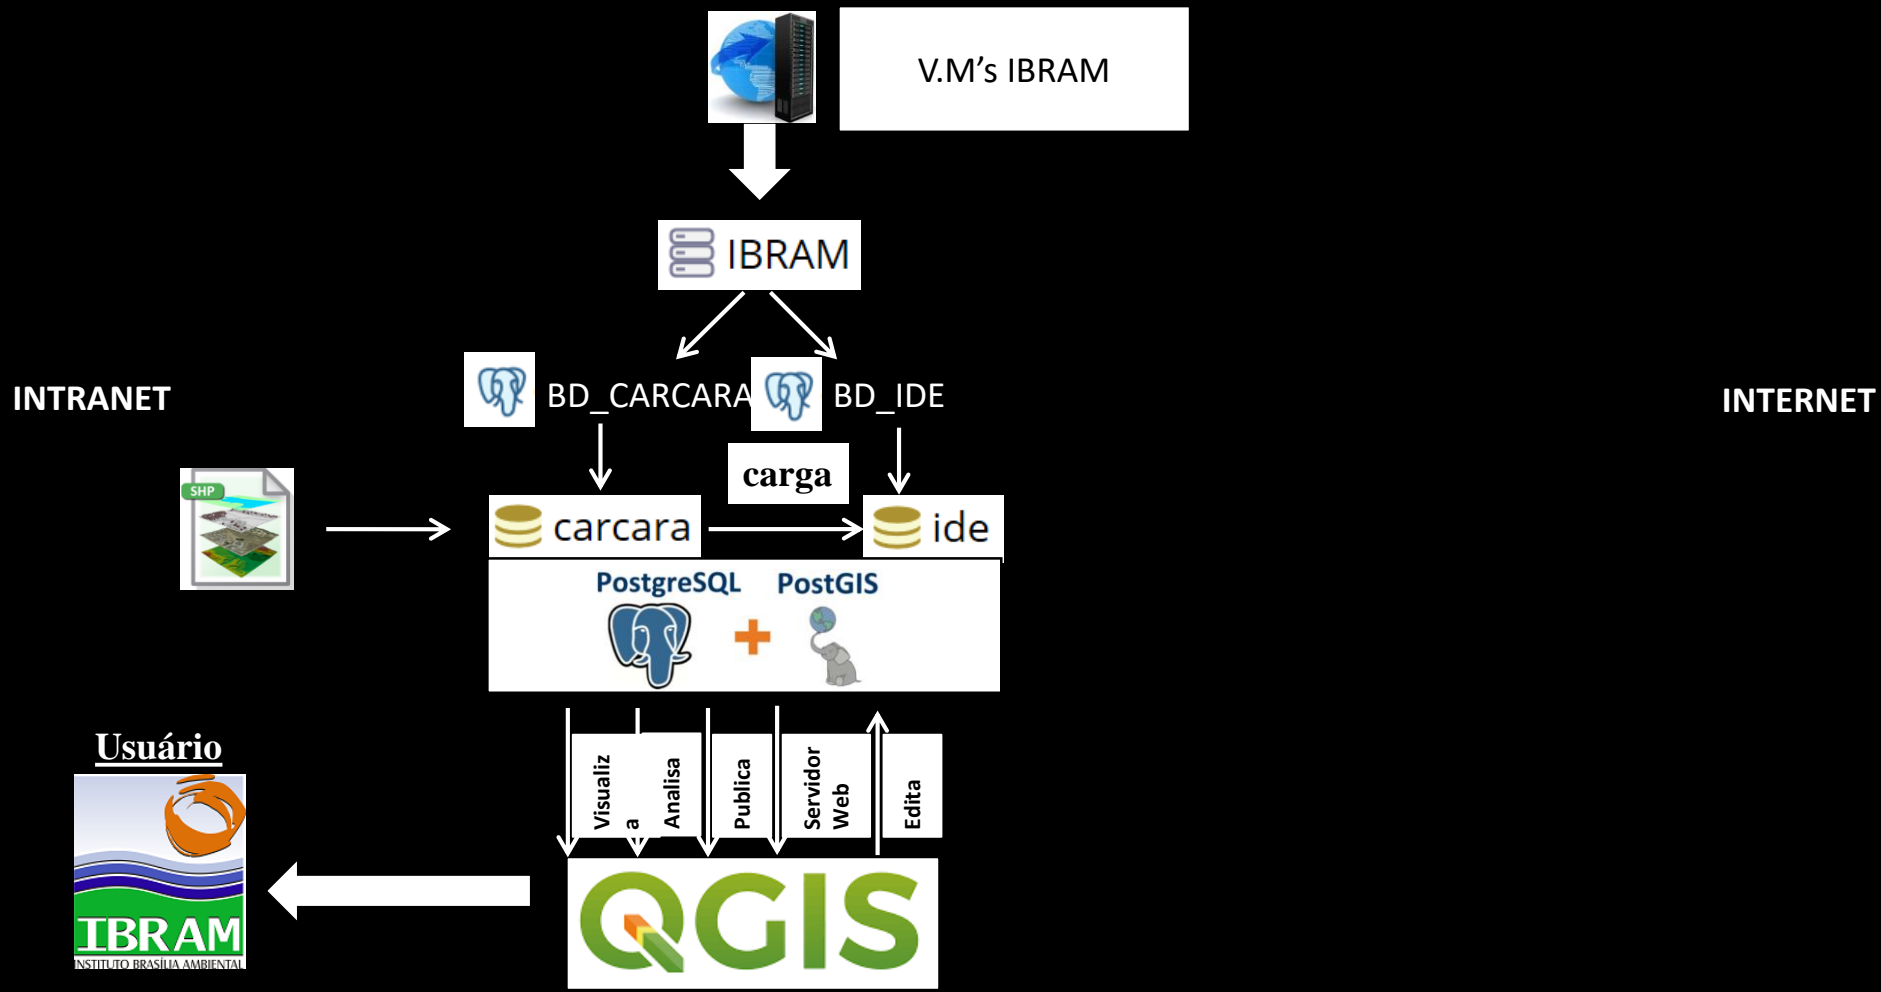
V.M's IBRAM

IBRAM

INTRANET

BD_CARCARA

BD_IDE

INTERNET

carga

SHP

carcara

ide

PostgreSQL

PostGIS

Usuário

Visualiz
a

Analisa

Publica

Servidor
Web

Edita

IBRAM
INSTITUTO BRASÍLIA AMBIENTAL

QGIS